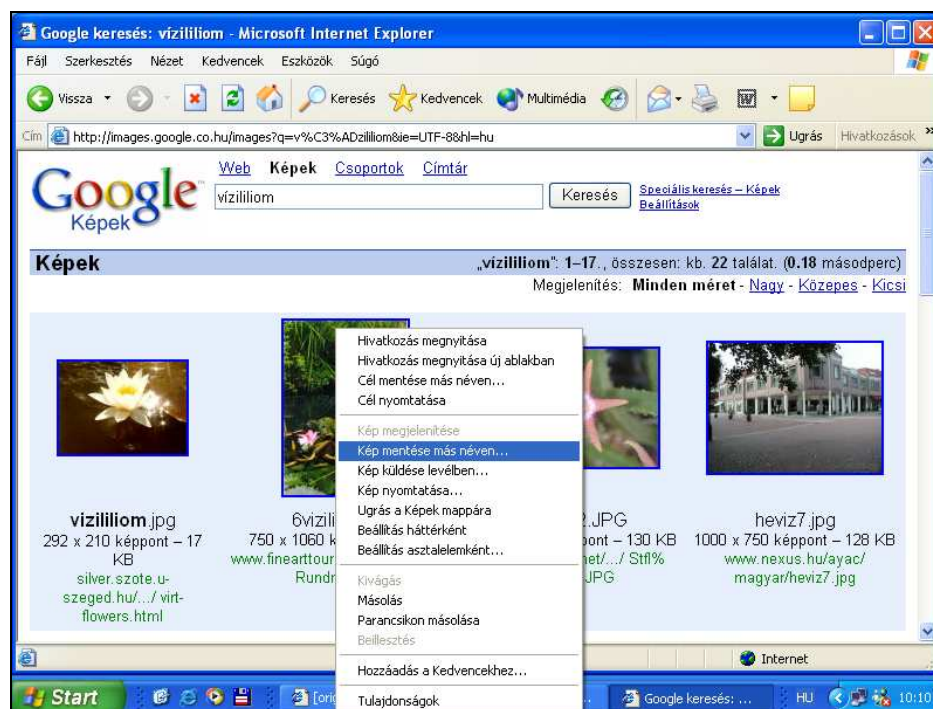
Google keresés: vízililiom - Microsoft Internet Explorer

Fájl Szerkesztés Nézet Kedvencek Eszközök Súgó

Vissza Keresés Kedvencek Multimédia

Cím http://images.google.co.hu/images?q=v%C3%ADzililiom&ie=UTF-8&hl=hu Ugrás Hivatkozások

Google Képek

Web Képek Csoportok Címtár

vízililiom Keresés Speciális keresés – Képek Beállítások

Képek „vizililiom": 1–17., összesen: kb. 22 találat. (0.18 másodperc)

Megjelenítés: Minden méret - Nagy - Közepes - Kicsi

vizililiom.jpg
292 x 210 képpont – 17 KB
silver.szote.u-szeged.hu/.../ virt-flowers.html

6vizili
750 x 1060 k
www.finearttour
Rundr

2.JPG
pont – 130 KB
net/.../ Stfl%
JPG

heviz7.jpg
1000 x 750 képpont – 128 KB
www.nexus.hu/ayac/ magyar/heviz7.jpg

Hivatkozás megnyitása
Hivatkozás megnyitása új ablakban
Cél mentése más néven...
Cél nyomtatása
Kép megjelenítése
Kép mentése más néven...
Kép küldése levélben...
Kép nyomtatása...
Ugrás a Képek mappára
Beállítás háttérként
Beállítás asztalelemként...
Kivágás
Másolás
Parancsikon másolása
Beillesztés
Hozzáadás a Kedvencekhez...
Tulajdonságok

Internet

Start [ori Google keresés: ... HU 10:10